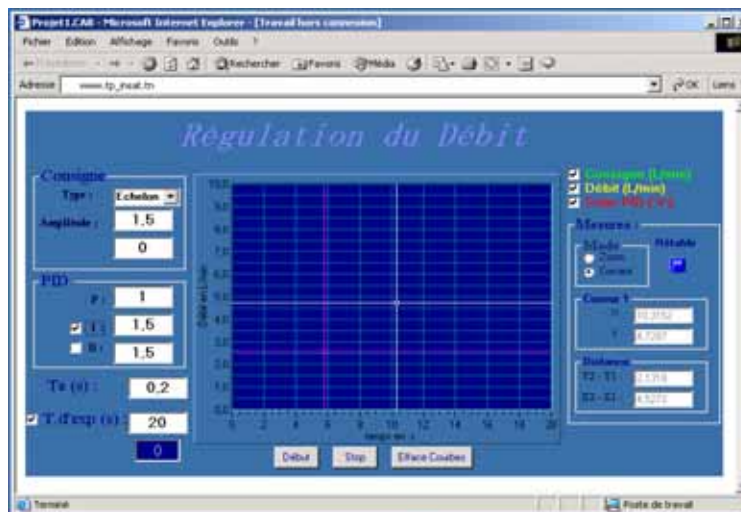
Projet1.CAB - Microsoft Internet Explorer - [Travail hors connexion]

Fichier Edition Affichage Favoris Outils ?

Précédente Rechercher Favoris Média

Adresse www.tp_insat.tn OK Liens

Régulation du Débit

Consigne

Type : Echelon

Amplitude : 1,5

0

PID

P : 1

I : 1,5

D : 1,5

Te (s) : 0,2

T d'exp (s) : 20

0

10,0
9,0
8,0
7,0
6,0
5,0
4,0
3,0
2,0
1,0
0,0

Débit en L/min

0 2 4 6 8 10 12 14 16 18 20

temps en s

Début Stop Efface Courbes

Consigne (L/min)

Débit (L/min)

Sortie PID (V)

Mesures

Mode

Zoom

Curseur

Rétablir

Curseur 1

X 10,3152

Y 4,7287

Distance

T2 - T1 : 2,5316

X2 - X1 : 4,5273

Terminé Poste de travail